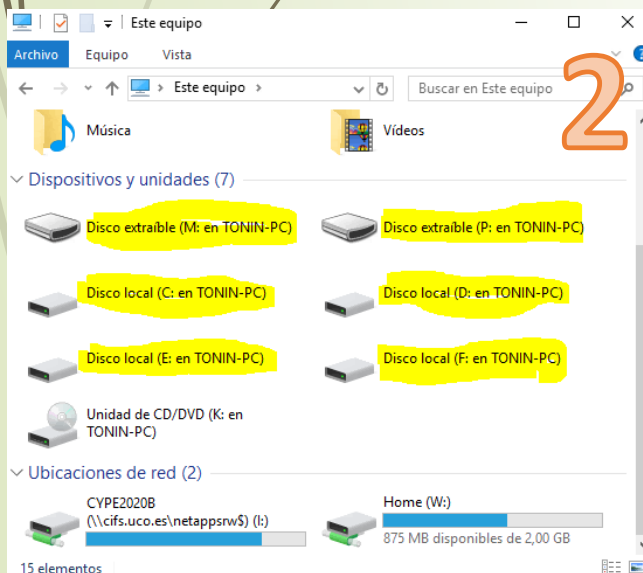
Este equipo

Archivo Equipo Vista

Este equipo

Buscar en Este equipo

2

Música

Vídeos

Dispositivos y unidades (7)

Disco extraíble (M: en TONIN-PC)

Disco extraíble (P: en TONIN-PC)

Disco local (C: en TONIN-PC)

Disco local (D: en TONIN-PC)

Disco local (E: en TONIN-PC)

Disco local (F: en TONIN-PC)

Unidad de CD/DVD (K: en TONIN-PC)

Ubicaciones de red (2)

CYPE2020B (\\cifs.uco.es\netappsrw$) (I:)

Home (W:)

875 MB disponibles de 2,00 GB

15 elementos